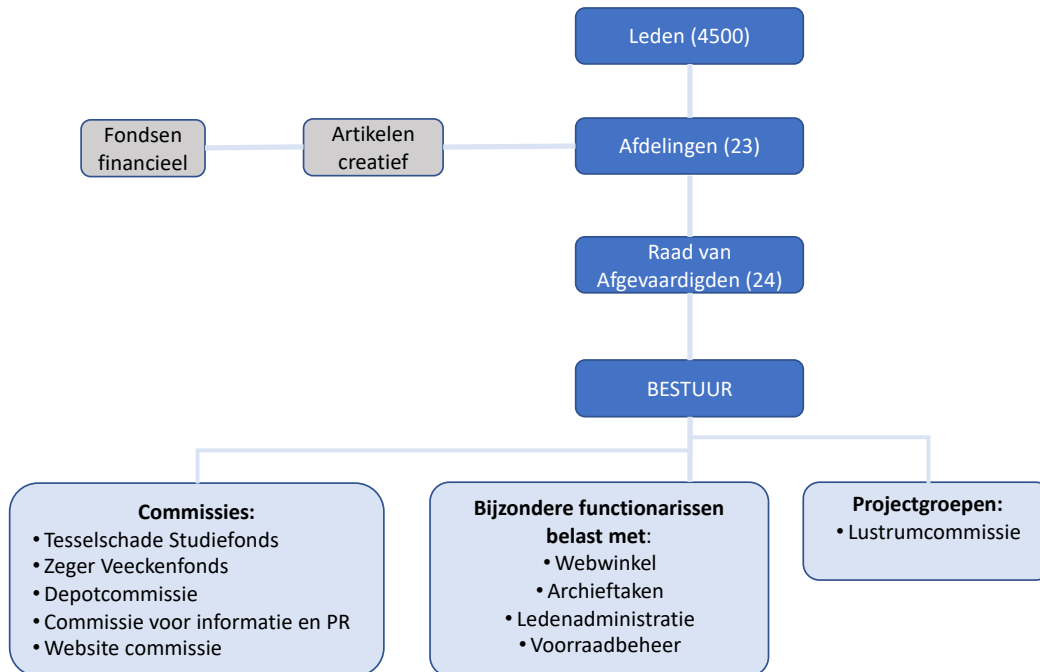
Leden (4500)

Fondsen financieel

Artikelen creatief

Afdelingen (23)

Raad van Afgevaardigden (24)

BESTUUR

**Commissies:**
- Tesselschade Studiefonds
- Zeger Veeckenfonds
- Depotcommissie
- Commissie voor informatie en PR
- Website commissie

**Bijzondere functionarissen belast met**:
- Webwinkel
- Archieftaken
- Ledenadministratie
- Voorraadbeheer

**Projectgroepen:**
- Lustrumcommissie